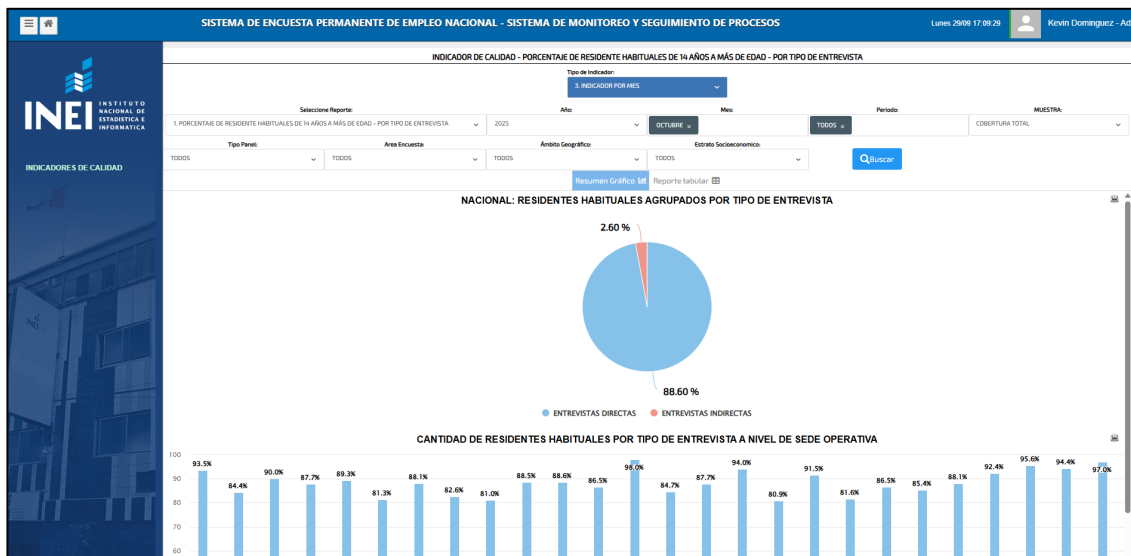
SISTEMA DE ENCUESTA PERMANENTE DE EMPLEO NACIONAL - SISTEMA DE MONITOREO Y SEGUIMIENTO DE PROCESOS

Lunes 29/09 17:09:29

Kevin Dominguez - Ad

INEI INSTITUTO NACIONAL DE ESTADÍSTICA E INFORMÁTICA

INDICADORES DE CALIDAD

INDICADOR DE CALIDAD - PORCENTAJE DE RESIDENTE HABITUALES DE 14 AÑOS A MÁS DE EDAD - POR TIPO DE ENTREVISTA

Tipo de Indicador:
3. INDICADOR POR MES

Seleccione Reporte:
1. PORCENTAJE DE RESIDENTE HABITUALES DE 14 AÑOS A MÁS DE EDAD - POR TIPO DE ENTREVISTA

Año:
2025

Mes:
OCTUBRE ×

Periodo:
TODOS ×

MUESTRA:
COBERTURA TOTAL

Tipo Panel:
TODOS

Area Encuesta:
TODOS

Ámbito Geográfico:
TODOS

Estrato Socioeconomico:
TODOS

Buscar

Resumen Gráfico

Reporte tabular

NACIONAL: RESIDENTES HABITUALES AGRUPADOS POR TIPO DE ENTREVISTA

2.60 %

88.60 %

ENTREVISTAS DIRECTAS
ENTREVISTAS INDIRECTAS

CANTIDAD DE RESIDENTES HABITUALES POR TIPO DE ENTREVISTA A NIVEL DE SEDE OPERATIVA

100
90
80
70
60

93.5%
84.4%
90.0%
87.7%
89.3%
81.3%
88.1%
82.6%
81.0%
88.5%
88.6%
86.5%
98.0%
84.7%
87.7%
94.0%
80.9%
91.5%
81.6%
86.5%
85.4%
88.1%
92.4%
95.6%
94.4%
97.0%